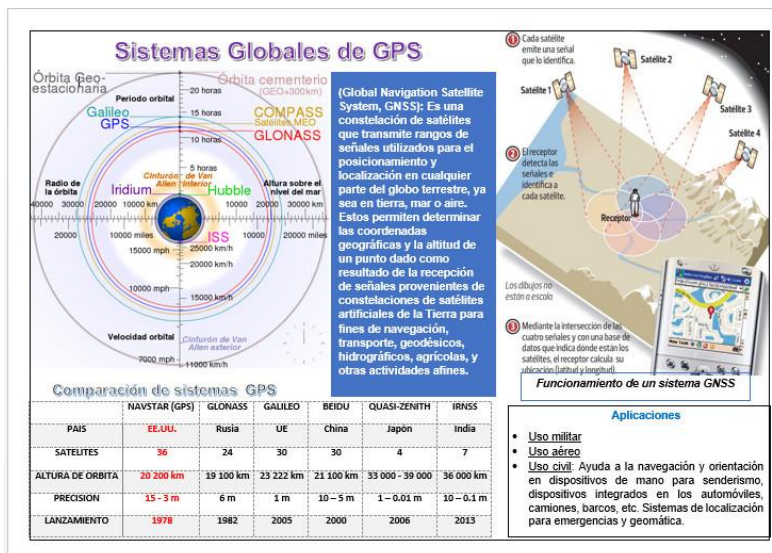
Sistemas Globales de GPS

Órbita Geo-estacionaria
Periodo orbital
20 horas
Órbita cementerio (GEO+300km)
15 horas
COMPASS
Satélites MEO
GLONASS
Galileo
GPS
10 horas
5 horas
Cinturón de Van Allen interior
Radio de la órbita
Iridium
Hubble
Altura sobre el nivel del mar
40000 30000 20000 10000 km
10000 20000 30000 km
20000
10000 miles
10000 20000 miles
15000 mph
ISS
25000 km/h
20000 km/h
10000 mph
15000 km/h
Velocidad orbital
Cinturón de Van Allen exterior
7000 mph
11000 km/h

(Global Navigation Satellite System, GNSS): Es una constelación de satélites que transmite rangos de señales utilizados para el posicionamiento y localización en cualquier parte del globo terrestre, ya sea en tierra, mar o aire. Estos permiten determinar las coordenadas geográficas y la altitud de un punto dado como resultado de la recepción de señales provenientes de constelaciones de satélites artificiales de la Tierra para fines de navegación, transporte, geodésicos, hidrográficos, agrícolas, y otras actividades afines.

1 Cada satélite emite una señal que lo identifica.
Satélite 1
Satélite 2
Satélite 3
Satélite 4
2 El receptor detecta las señales e identifica a cada satélite.
Receptor
Los dibujos no están a escala
3 Mediante la intersección de las cuatro señales y con una base de datos que indica dónde están los satélites, el receptor calcula su ubicación (latitud y longitud).

Funcionamiento de un sistema GNSS

Comparación de sistemas GPS

| | NAVSTAR (GPS) | GLONASS | GALILEO | BEIDU | QUASI-ZENITH | IRNSS |
|---|---|---|---|---|---|---|
| PAIS | EE.UU. | Rusia | UE | China | Japón | India |
| SATELITES | 36 | 24 | 30 | 30 | 4 | 7 |
| ALTURA DE ORBITA | 20 200 km | 19 100 km | 23 222 km | 21 100 km | 33 000 - 39 000 | 36 000 km |
| PRECISION | 15 - 3 m | 6 m | 1 m | 10 – 5 m | 1 – 0.01 m | 10 – 0.1 m |
| LANZAMIENTO | 1978 | 1982 | 2005 | 2000 | 2006 | 2013 |

Aplicaciones
• Uso militar
• Uso aéreo
• Uso civil: Ayuda a la navegación y orientación en dispositivos de mano para senderismo, dispositivos integrados en los automóviles, camiones, barcos, etc. Sistemas de localización para emergencias y geomática.